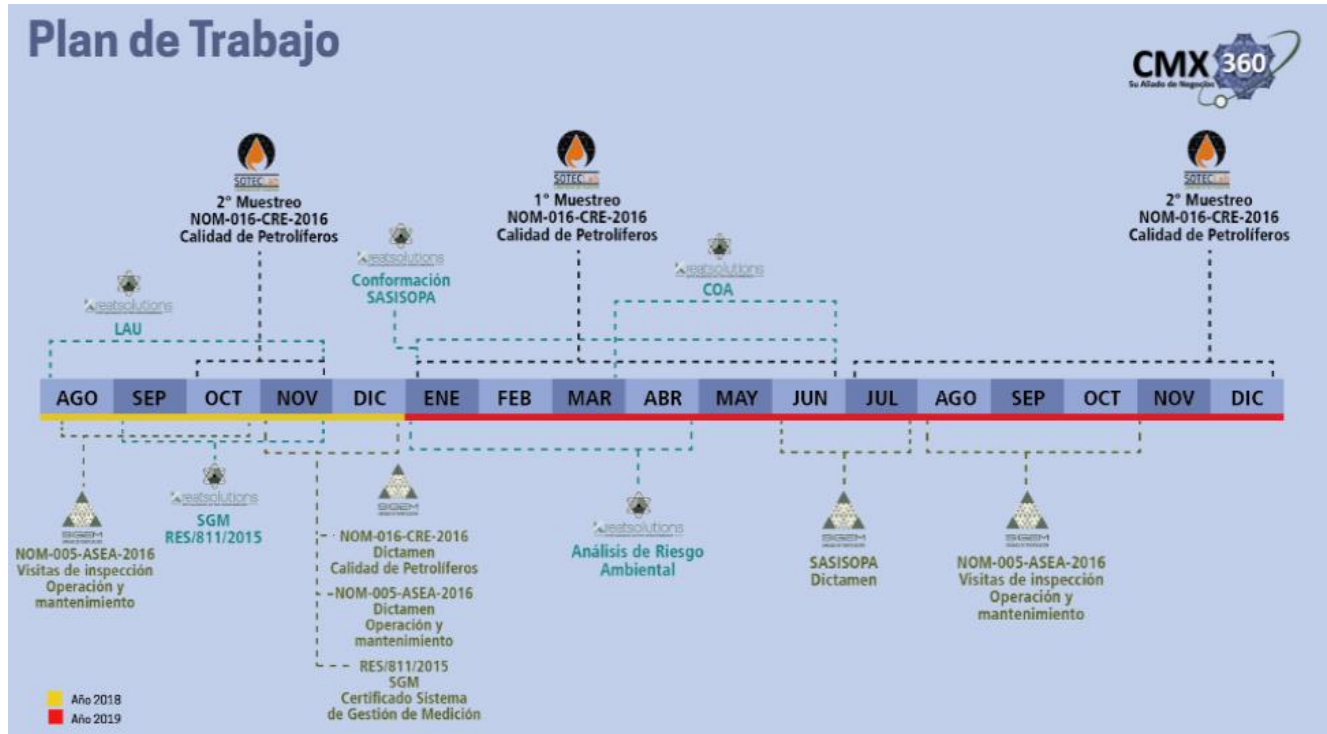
Plan de Trabajo

CMX 360
Su Aliado de Negocios

SOTEC
2° Muestreo
NOM-016-CRE-2016
Calidad de Petrolíferos

SOTEC
1° Muestreo
NOM-016-CRE-2016
Calidad de Petrolíferos

SOTEC
2° Muestreo
NOM-016-CRE-2016
Calidad de Petrolíferos

greatsolutions
LAU

greatsolutions
Conformación SASISOPA

greatsolutions
COA

| AGO | SEP | OCT | NOV | DIC | ENE | FEB | MAR | ABR | MAY | JUN | JUL | AGO | SEP | OCT | NOV | DIC |
|---|---|---|---|---|---|---|---|---|---|---|---|---|---|---|---|---|

SGEM
NOM-005-ASEA-2016
Visitas de inspección
Operación y mantenimiento

greatsolutions
SGM
RES/811/2015

SGEM
NOM-016-CRE-2016
Dictamen
Calidad de Petrolíferos
NOM-005-ASEA-2016
Dictamen
Operación y mantenimiento
RES/811/2015
SGM
Certificado Sistema de Gestión de Medición

greatsolutions
Análisis de Riesgo Ambiental

SGEM
SASISOPA
Dictamen

SGEM
NOM-005-ASEA-2016
Visitas de inspección
Operación y mantenimiento

Año 2018
Año 2019